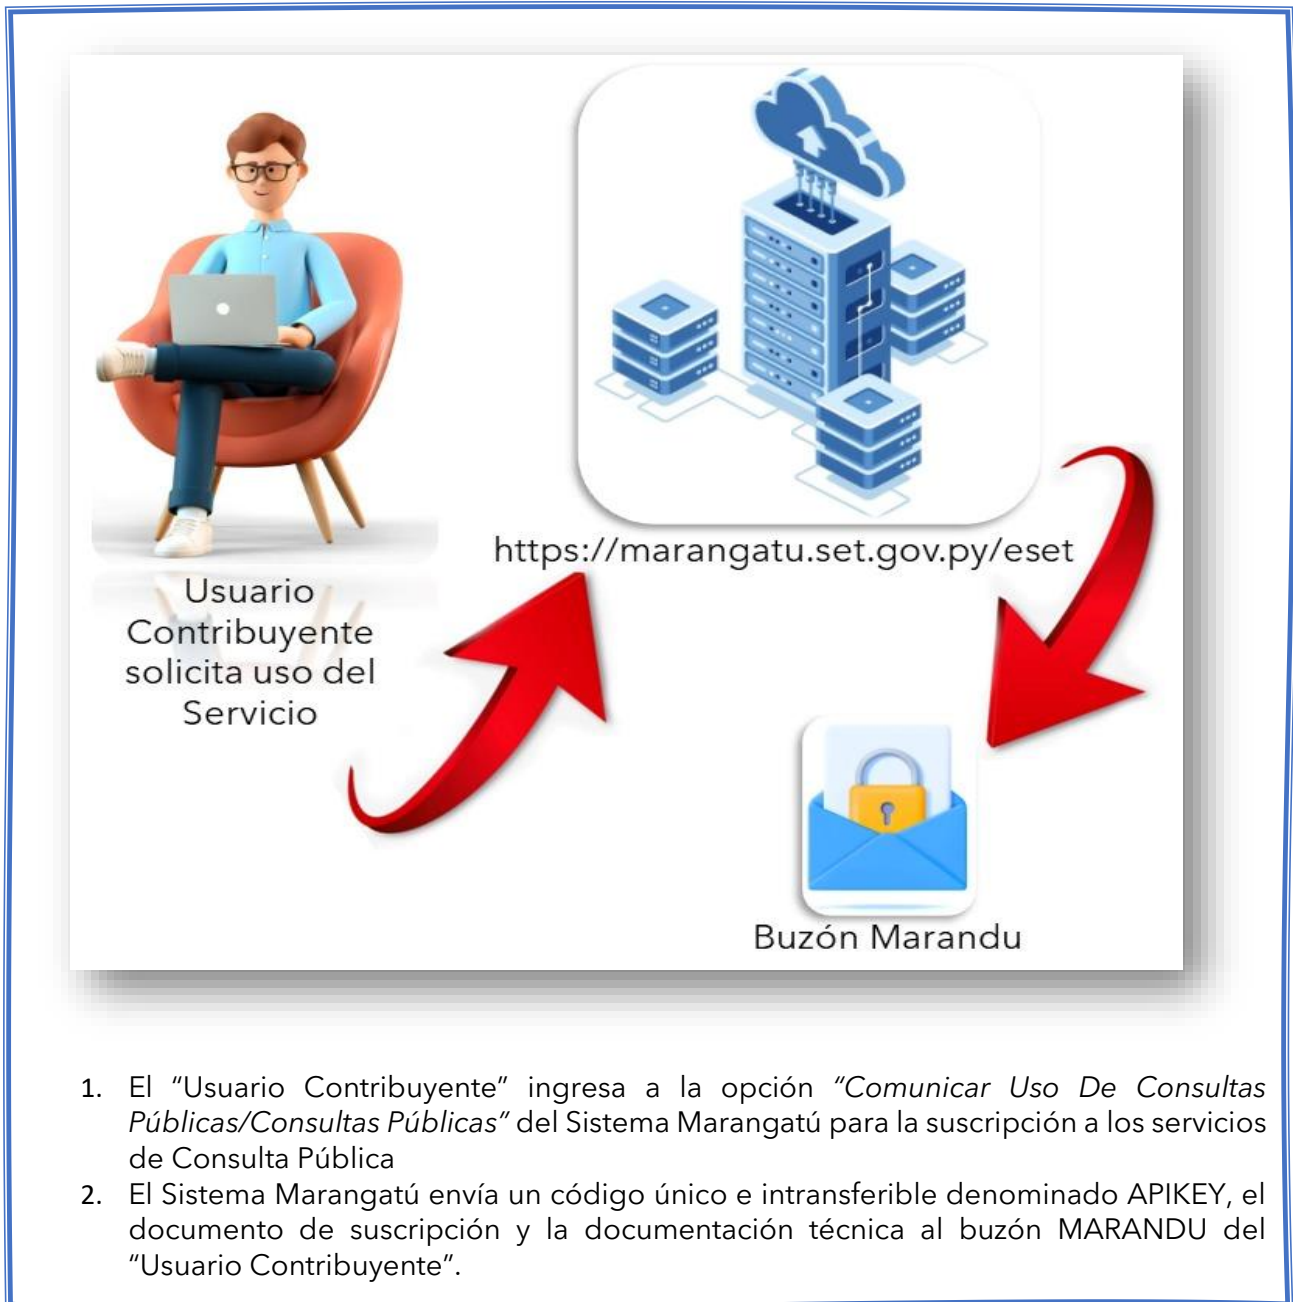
https://marangatu.set.gov.py/eset

Usuario Contribuyente solicita uso del Servicio

Buzón Marandu

1. El "Usuario Contribuyente" ingresa a la opción *"Comunicar Uso De Consultas Públicas/Consultas Públicas"* del Sistema Marangatú para la suscripción a los servicios de Consulta Pública
2. El Sistema Marangatú envía un código único e intransferible denominado APIKEY, el documento de suscripción y la documentación técnica al buzón MARANDU del "Usuario Contribuyente".